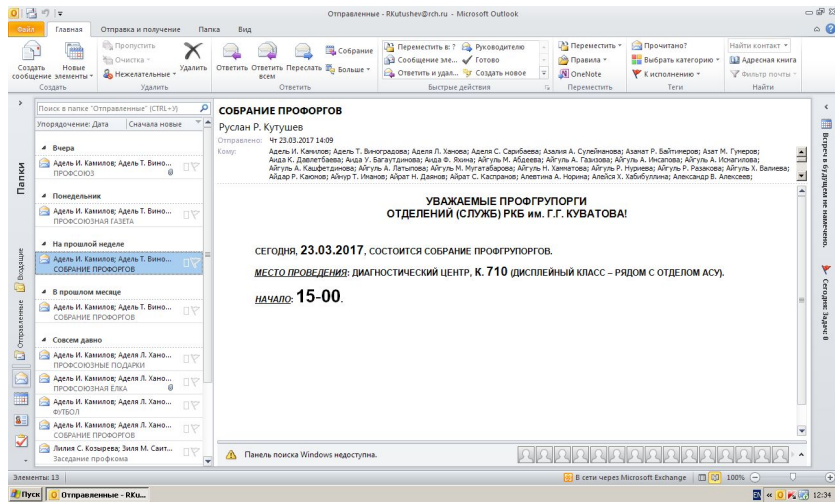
Отправленные - RKutushev@rch.ru - Microsoft Outlook

Файл Главная Отправка и получение Папка Вид

Создать сообщение Новые элементы Создать
Пропустить Очистка Нежелательные Удалить Удалить
Ответить Ответить всем Переслать Собрание Больше Ответить
Переместить в: ? Руководителю Сообщение эле... Готово Ответить и удал... Создать новое Быстрые действия
Переместить Правила OneNote Переместить
Прочитано? Выбрать категорию К исполнению Теги
Найти контакт Адресная книга Фильтр почты Найти

Папки

Поиск в папке "Отправленные" (CTRL+Я)
Упорядочение: Дата Сначала новые

Вчера
Адель И. Камилов; Адель Т. Вино... ПРОФСОЮЗ

Понедельник
Адель И. Камилов; Адель Т. Вино... ПРОФСОЮЗНАЯ ГАЗЕТА

На прошлой неделе
Адель И. Камилов; Адель Т. Вино... СОБРАНИЕ ПРОФОРГОВ

В прошлом месяце
Адель И. Камилов; Адель Т. Вино... СОБРАНИЕ ПРОФОРГОВ

Совсем давно
Адель И. Камилов; Аделя Л. Хано... ПРОФСОЮЗНЫЕ ПОДАРКИ
Адель И. Камилов; Аделя Л. Хано... ПРОФСОЮЗНАЯ ЕЛКА
Адель И. Камилов; Аделя Л. Хано... ФУТБОЛ
Адель И. Камилов; Аделя Л. Хано... СОБРАНИЕ ПРОФОРГОВ
Лилия С. Козырева; Зиля М. Сит... Заседание профкома

Входящие
Отправленные

СОБРАНИЕ ПРОФОРГОВ
Руслан Р. Кутушев
Отправлено: Чт 23.03.2017 14:09
Кому: Адель И. Камилов; Адель Т. Виноградова; Аделя Л. Ханова; Аделя С. Сарибаева; Азалия А. Сулейманова; Азанат Р. Байтимеров; Азат М. Гунеров; Аида К. Давлетбаева; Аида У. Багаутдинова; Аида Ф. Якина; Айгуль М. Абдеева; Айгуль А. Газизова; Айгуль А. Инсапова; Айгуль А. Исмагилова; Айгуль А. Кашфетдинова; Айгуль А. Латыпова; Айгуль Н. Мугатабарова; Айгуль Н. Хаматова; Айгуль Р. Нуриева; Айгуль Р. Разакова; Айгуль Х. Валиева; Айдар Р. Каюмов; Айнур Т. Иманов; Айрат Н. Даянов; Айрат С. Каспранов; Алевтина А. Норина; Алейся Х. Хабибуллина; Александр В. Алексеев;

УВАЖАЕМЫЕ ПРОФГРУПОРГИ
ОТДЕЛЕНИЙ (СЛУЖБ) РКБ им. Г.Г. КУВАТОВА!

СЕГОДНЯ, 23.03.2017, СОСТОИТСЯ СОБРАНИЕ ПРОФГРУПОРГОВ.

МЕСТО ПРОВЕДЕНИЯ: ДИАГНОСТИЧЕСКИЙ ЦЕНТР, К. 710 (ДИСПЛЕЙНЫЙ КЛАСС – РЯДОМ С ОТДЕЛОМ АСУ).

НАЧАЛО: 15-00.

Встречи в будущем не намечено.
Сегодня: Задач: 0

Панель поиска Windows недоступна.

Элементы: 13
В сети через Microsoft Exchange 100%

Пуск Отправленные - RKu...
12:34